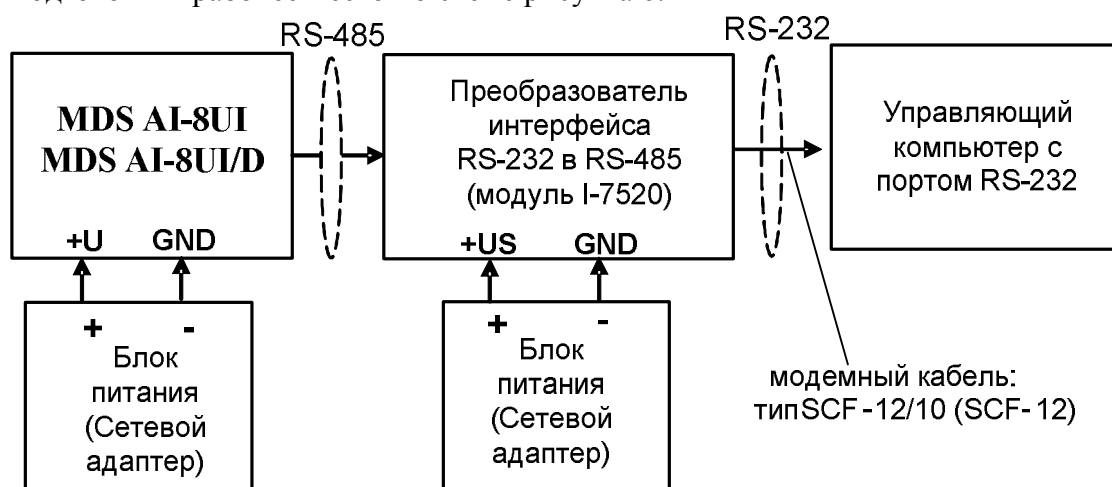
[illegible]

RS-485

RS-232

MDS AI-8UI
MDS AI-8UI/D

+U GND

Преобразователь интерфейса RS-232 в RS-485 (модуль I-7520)

+US GND

Управляющий компьютер с портом RS-232

+ -
Блок питания (Сетевой адаптер)

+ -
Блок питания (Сетевой адаптер)

модемный кабель: типSCF-12/10 (SCF-12)